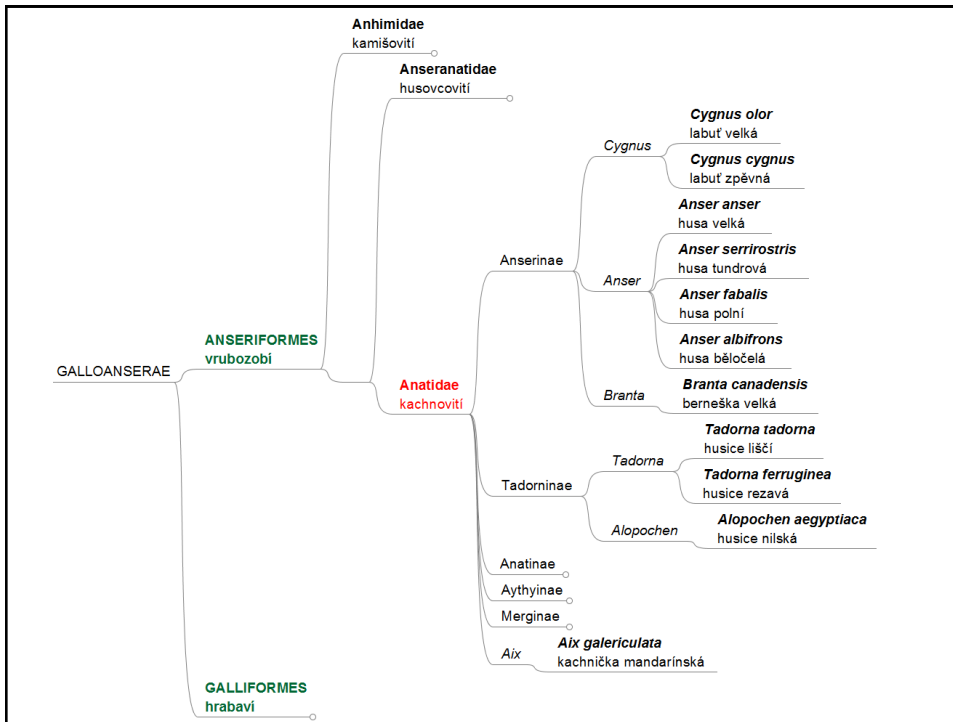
Anhimidae
kamišovití

Anseranatidae
husovcovití

Cygnus

Cygnus olor
labuť velká

Cygnus cygnus
labuť zpěvná

Anser anser
husa velká

Anserinae

Anser serrirostris
husa tundrová

Anser

Anser fabalis
husa polní

Anser albifrons
husa běločelá

ANSERIFORMES
vrubozobí

GALLOANSERAE

Anatidae
kachnovití

Branta

Branta canadensis
berneška velká

Tadorna tadorna
husice liščí

Tadorna

Tadorninae

Tadorna ferruginea
husice rezavá

Alopochen

Alopochen aegyptiaca
husice nilská

Anatinae

Aythyinae

Merginae

Aix

Aix galericulata
kachnička mandarínská

GALLIFORMES
hrabaví